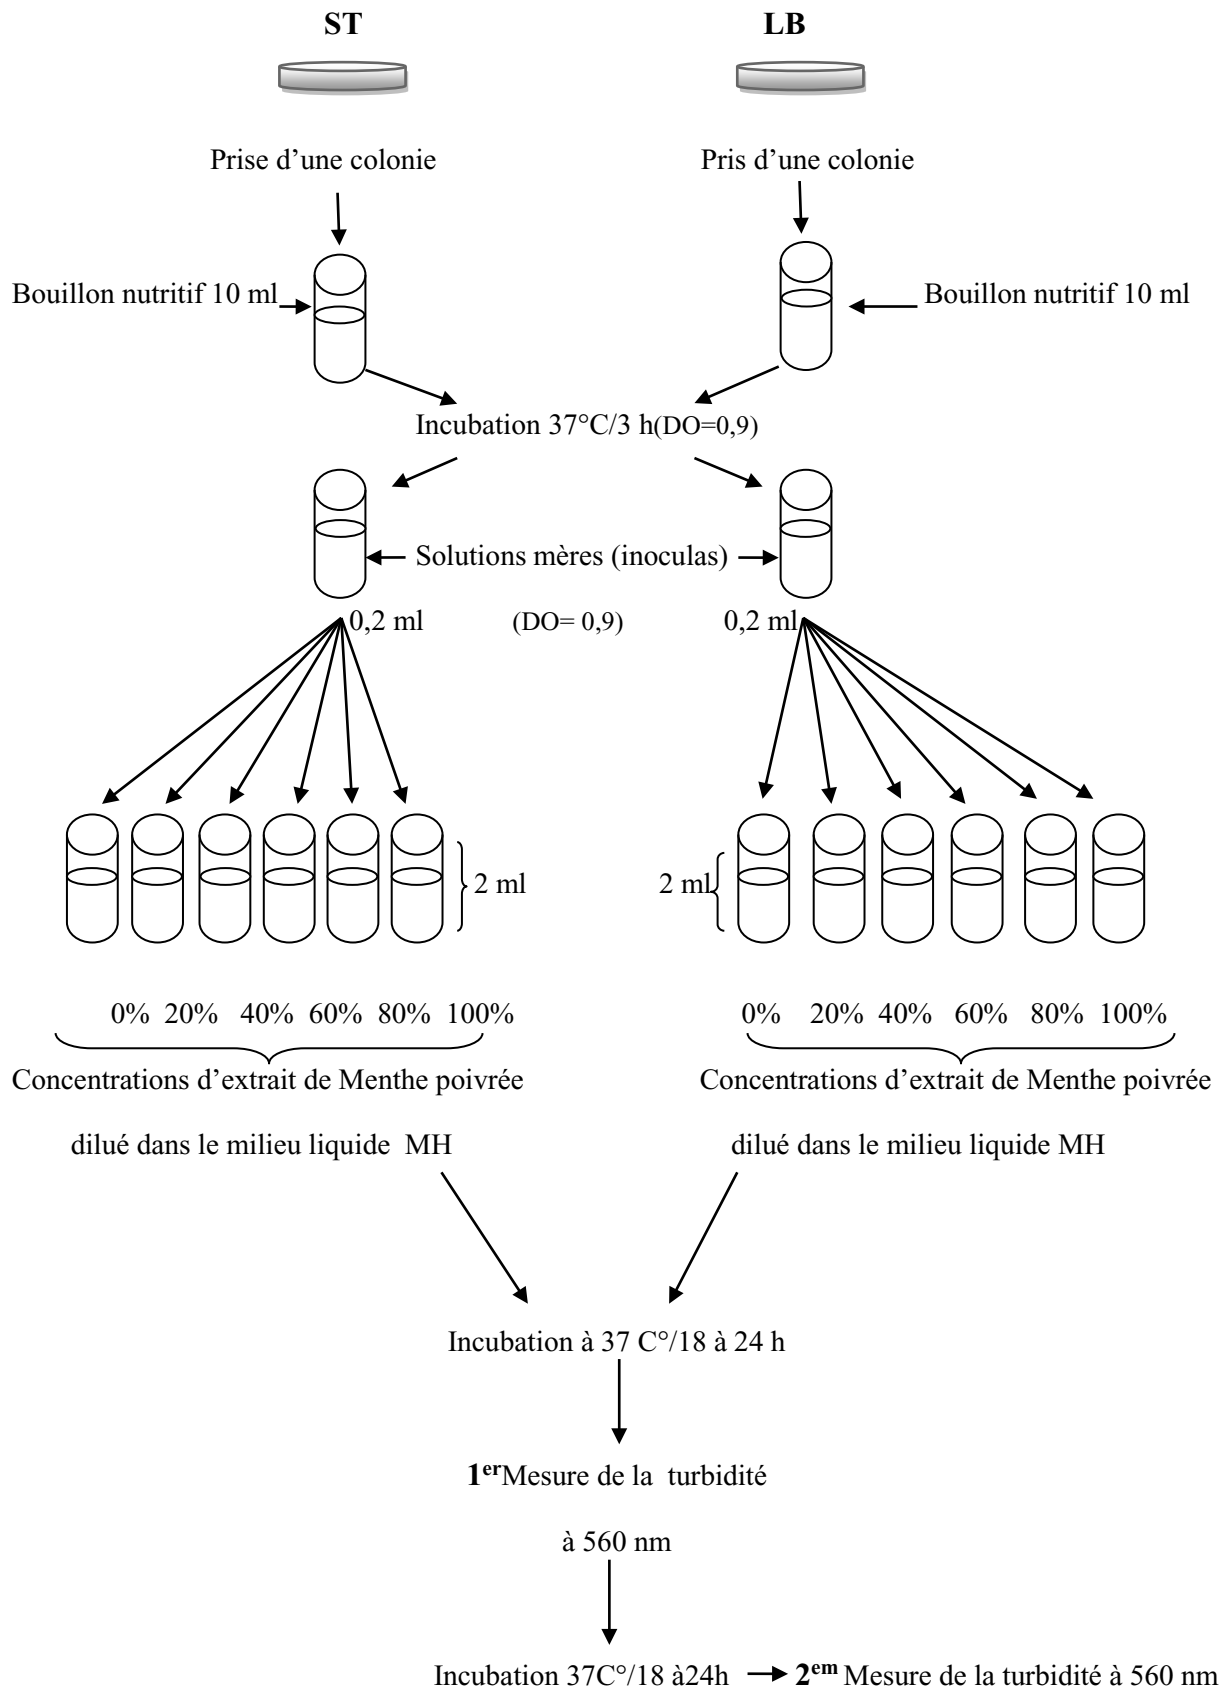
ST

LB

Prise d'une colonie

Pris d'une colonie

Bouillon nutritif 10 ml

Bouillon nutritif 10 ml

Incubation 37°C/3 h(DO=0,9)

Solutions mères (inoculas)

0,2 ml

(DO= 0,9)

0,2 ml

2 ml

2 ml

0% 20% 40% 60% 80% 100%

Concentrations d'extrait de Menthe poivrée dilué dans le milieu liquide MH

0% 20% 40% 60% 80% 100%

Concentrations d'extrait de Menthe poivrée dilué dans le milieu liquide MH

Incubation à 37 C°/18 à 24 h

1$^{er}$Mesure de la turbidité à 560 nm

Incubation 37C°/18 à24h → 2$^{em}$ Mesure de la turbidité à 560 nm